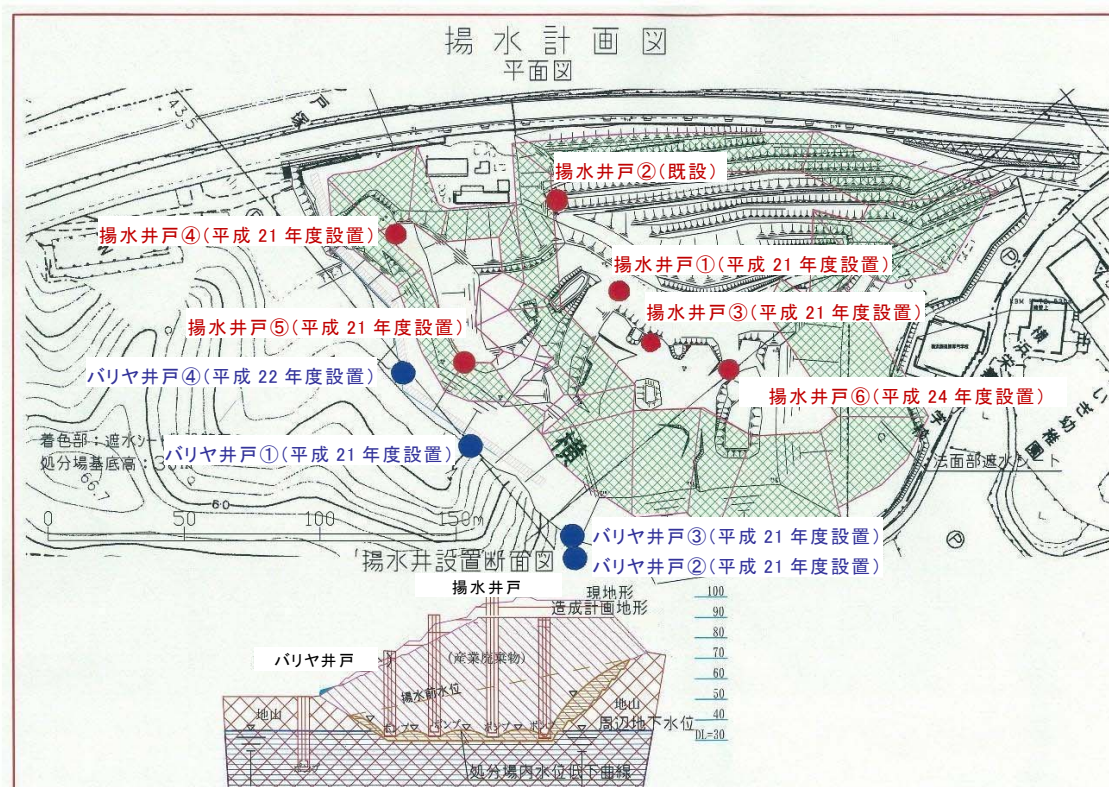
揚水計画図
平面図

揚水井戸②(既設)
揚水井戸④(平成 21 年度設置)
揚水井戸①(平成 21 年度設置)
揚水井戸③(平成 21 年度設置)
揚水井戸⑤(平成 21 年度設置)
バリヤ井戸④(平成 22 年度設置)
揚水井戸⑥(平成 24 年度設置)
着色部：遮水シ
処分場基底高：3
バリヤ井戸①(平成 21 年度設置)
法面部遮水シート
0 50 100 150m
バリヤ井戸③(平成 21 年度設置)
バリヤ井戸②(平成 21 年度設置)

揚水井設置断面図
揚水井戸
現地形
造成計画地形
バリヤ井戸
(産業廃棄物)
揚水前水位
地山
地山
周辺地下水位
ポンプ ポンプ ポンプ ポンプ
処分場内水位低下曲線
100
90
80
70
60
50
40
DL=30